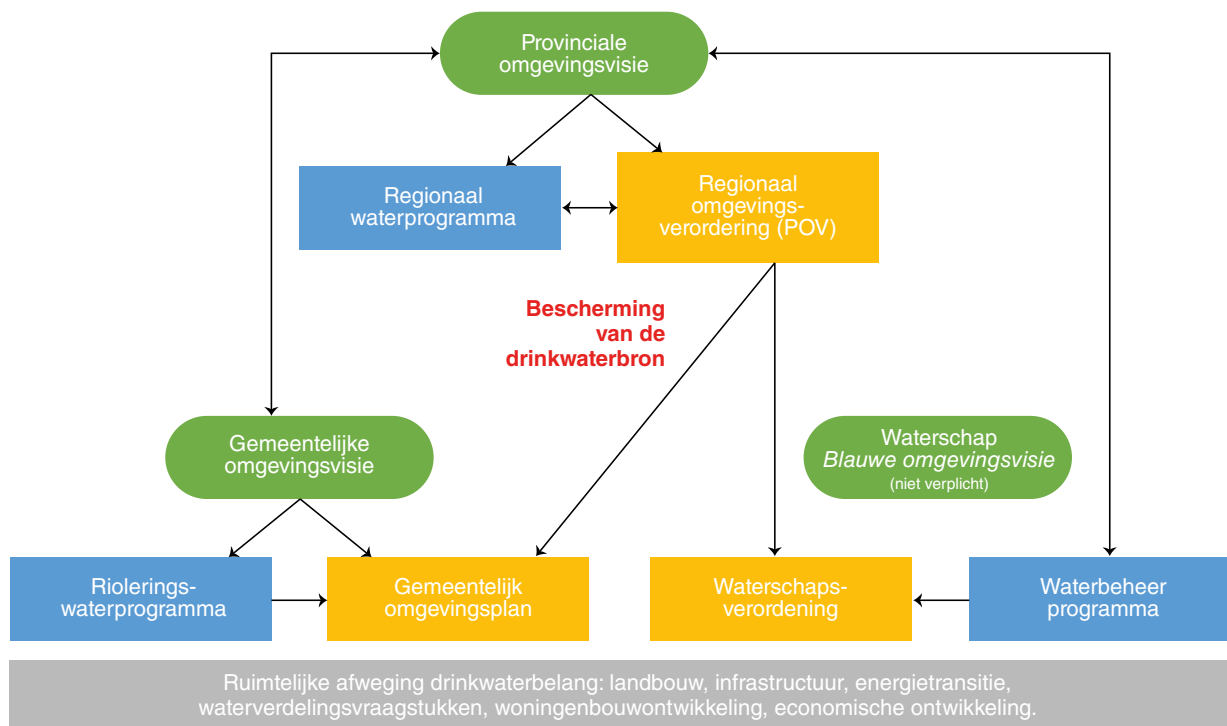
Provinciale omgevingsvisie

Regionaal waterprogramma

Regionaal omgevings-verordering (POV)

Bescherming van de drinkwaterbron

Gemeentelijke omgevingsvisie

Waterschap
*Blauwe omgevingsvisie*
(niet verplicht)

Riolerings-waterprogramma

Gemeentelijk omgevingsplan

Waterschaps-verordening

Waterbeheer programma

Ruimtelijke afweging drinkwaterbelang: landbouw, infrastructuur, energietransitie, waterverdelingsvraagstukken, woningenbouwontwikkeling, economische ontwikkeling.